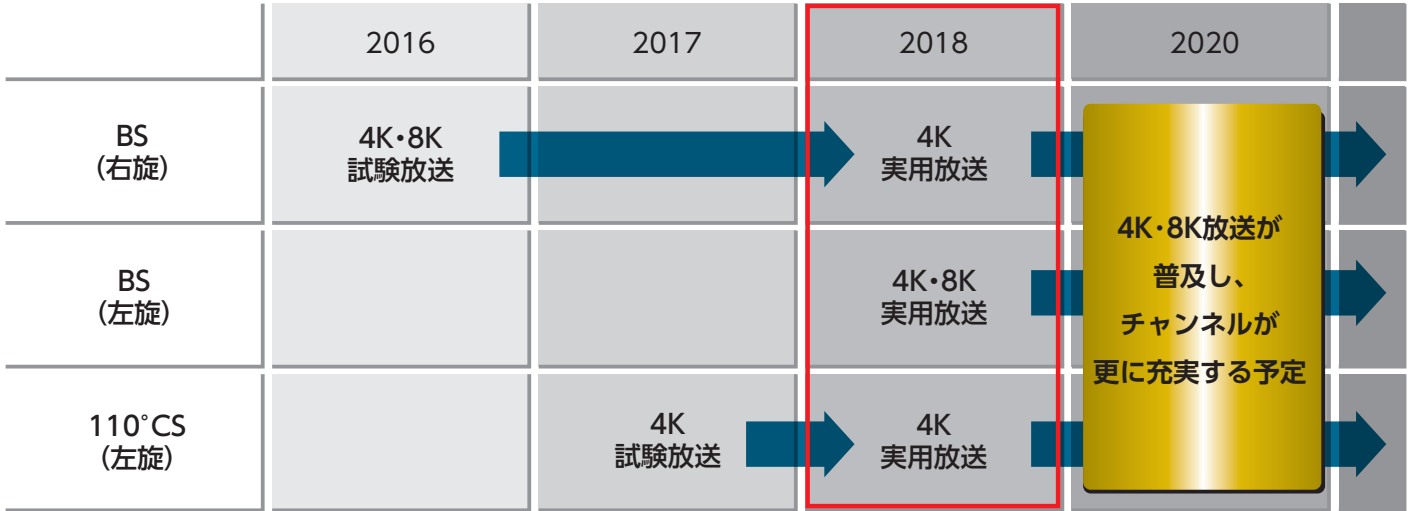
|  | 2016 | 2017 | 2018 | 2020 |
|---|---|---|---|---|
| BS (右旋) | 4K・8K 試験放送 |  | 4K 実用放送 | 4K・8K放送が普及し、チャンネルが更に充実する予定 |
| BS (左旋) |  |  | 4K・8K 実用放送 |  |
| 110°CS (左旋) |  | 4K 試験放送 | 4K 実用放送 |  |